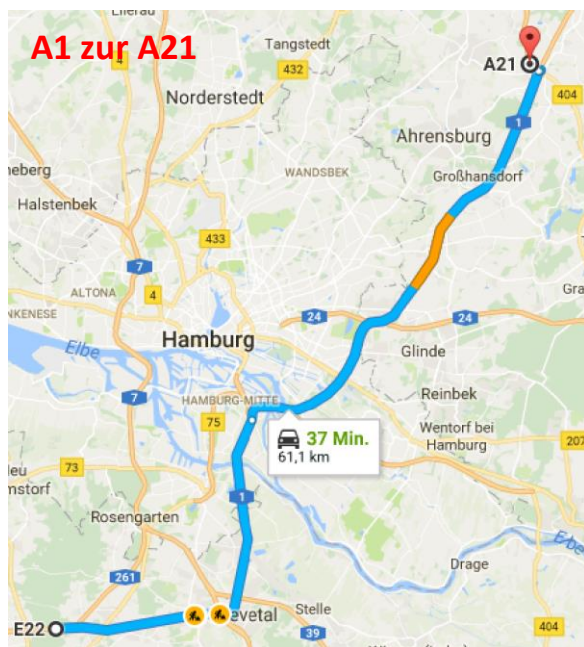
A1 zur A21

Ellerau
Tangstedt
432
A21
404
Norderstedt
1
Ahrensburg
4
heberg
WANDSBEK
Großhansdorf
Halstenbek
433
7
Gra
ALTONA
4
NKENESE
24
24
Elbe
Hamburg
Glinde
7
Reinbek
HAMBURG-MITTE
75
37 Min.
61,1 km
Wentorf bei Hamburg
207
leu
73
nstorf
1
Rosengarten
Elbe
Drage
261
evetal
Stelle
E22
39
404